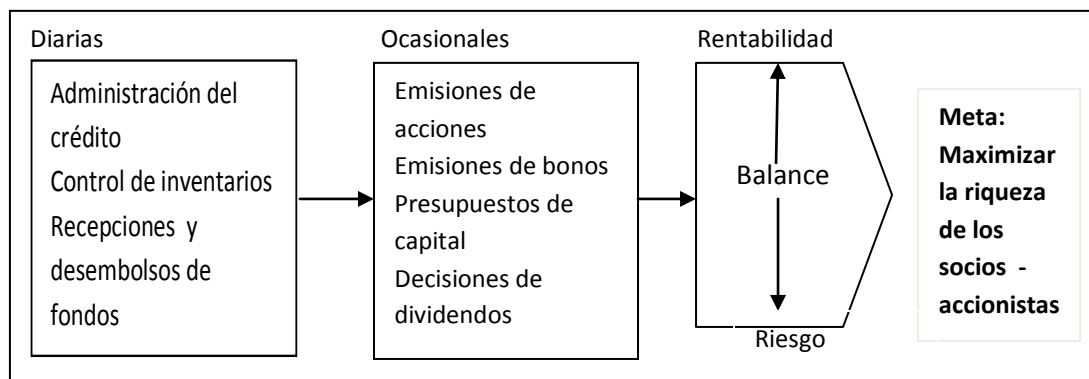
Diarias

Administración del crédito
Control de inventarios
Recepciones y desembolsos de fondos

Ocasionales

Emisiones de acciones
Emisiones de bonos
Presupuestos de capital
Decisiones de dividendos

Rentabilidad

Balance

Riesgo

**Meta: Maximizar la riqueza de los socios - accionistas**